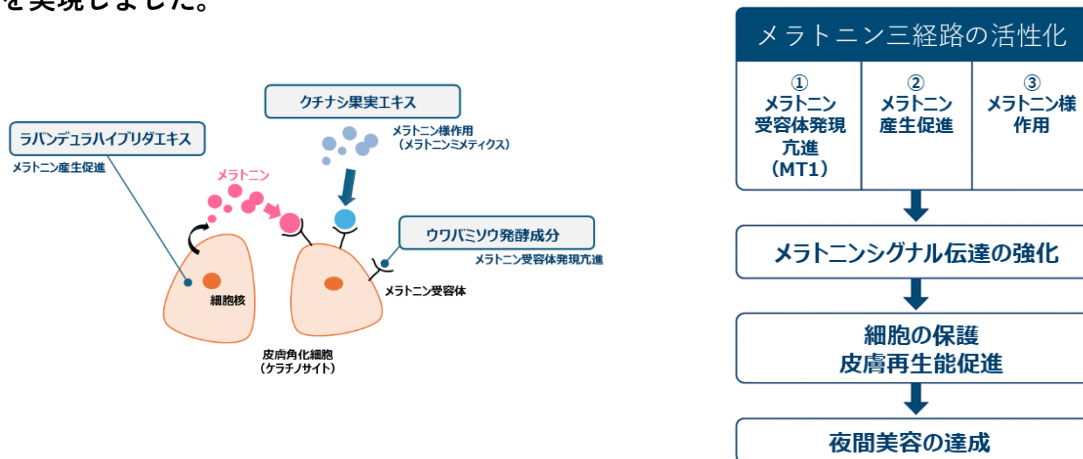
を実現しました。

クチナシ果実エキス

メラトニン様作用
（メラトニンミメティクス）

ラバンデュラハイブリダエキス

メラトニン産生促進

メラトニン

ウワバミソウ発酵成分

メラトニン受容体発現亢進

細胞核

メラトニン受容体

皮膚角化細胞
（ケラチノサイト）

メラトニン三経路の活性化

| ① メラトニン受容体発現亢進（MT1） | ② メラトニン産生促進 | ③ メラトニン様作用 |
|---|---|---|

メラトニンシグナル伝達の強化

細胞の保護
皮膚再生能促進

夜間美容の達成